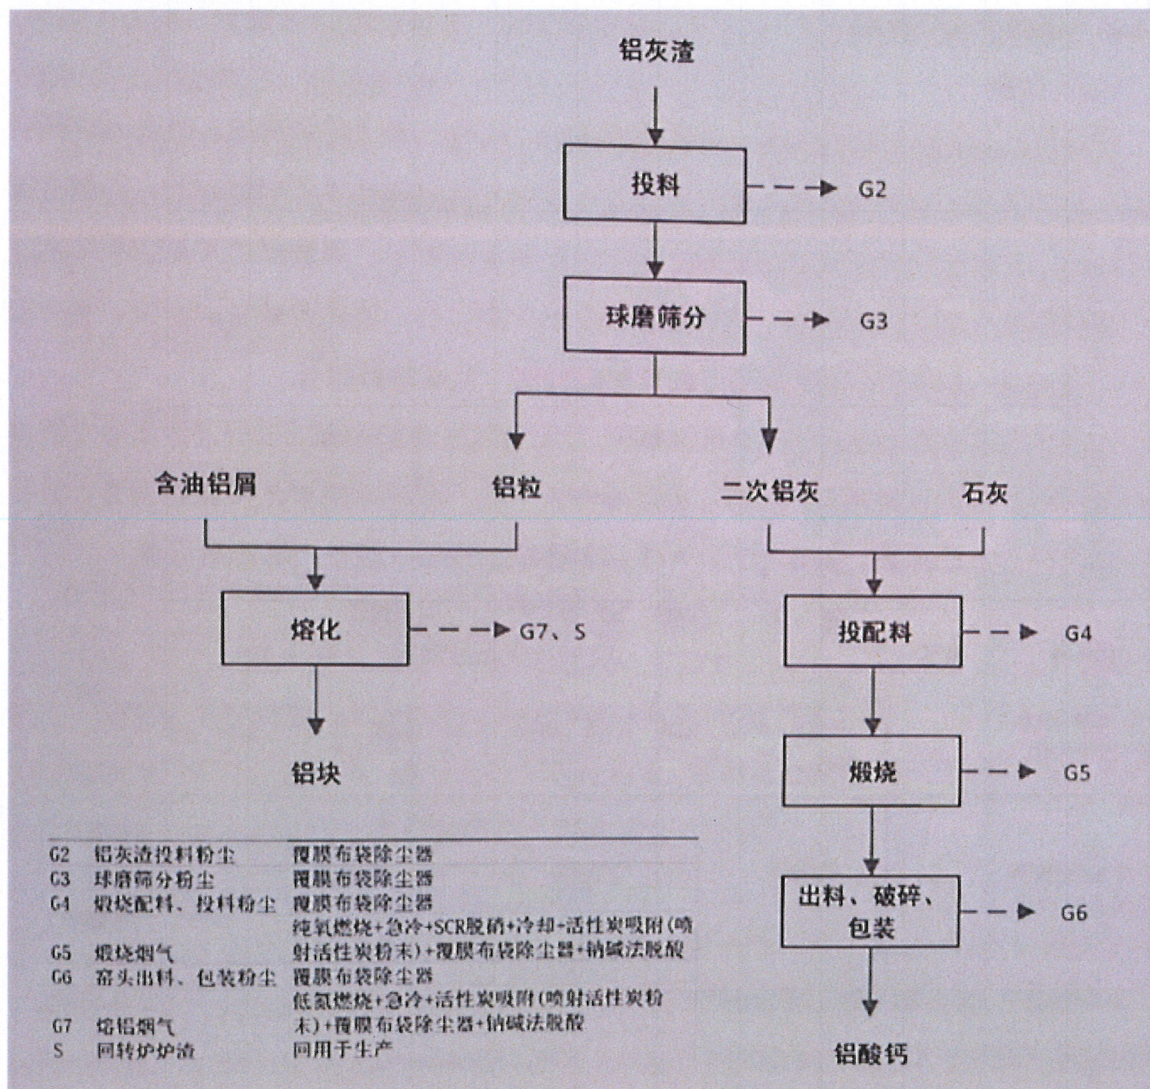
铝灰渣

投料 G2

球磨筛分 G3

含油铝屑 铝粒 二次铝灰 石灰

熔化 G7、S

铝块

投配料 G4

煅烧 G5

出料、破碎、包装 G6

铝酸钙

| | | |
|---|---|---|
| G2 | 铝灰渣投料粉尘 | 覆膜布袋除尘器 |
| G3 | 球磨筛分粉尘 | 覆膜布袋除尘器 |
| G4 | 煅烧配料、投料粉尘 | 覆膜布袋除尘器 |
| G5 | 煅烧烟气 | 纯氧燃烧+急冷+SCR脱硝+冷却+活性炭吸附(喷射活性炭粉末)+覆膜布袋除尘器+钠碱法脱酸 |
| G6 | 窑头出料、包装粉尘 | 覆膜布袋除尘器 |
| G7 | 熔铝烟气 | 低氮燃烧+急冷+活性炭吸附(喷射活性炭粉末)+覆膜布袋除尘器+钠碱法脱酸 |
| S | 回转炉炉渣 | 回用于生产 |